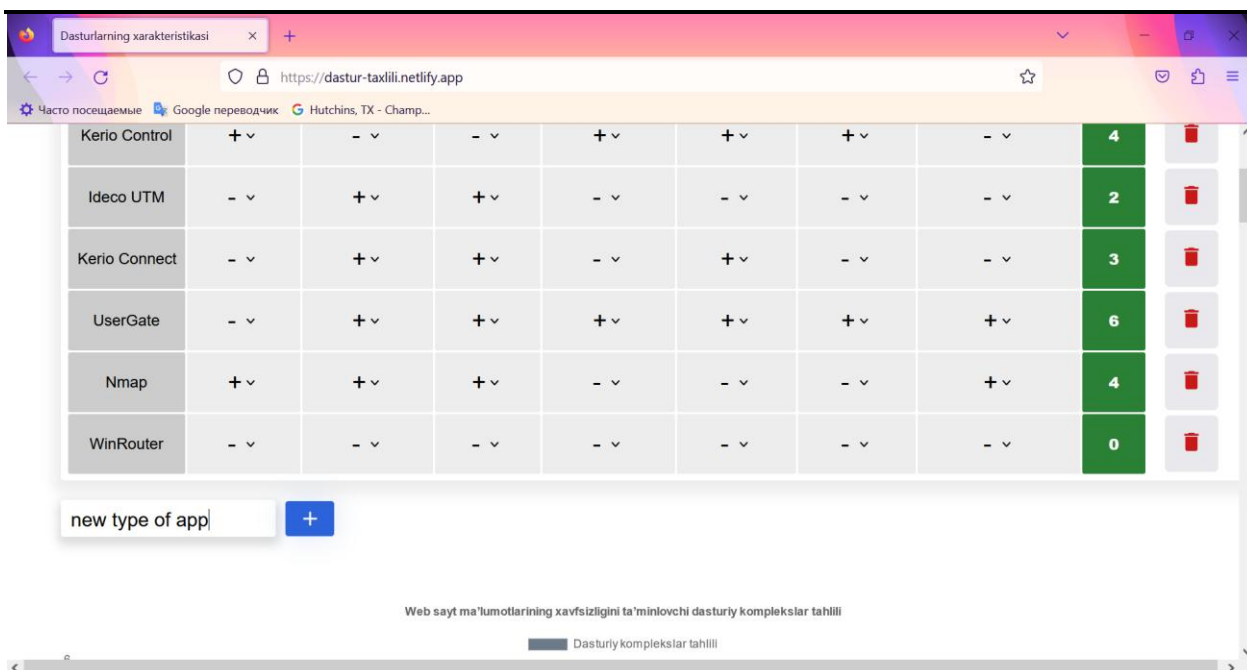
Dasturlarning xarakteristikasi ×  +

https://dastur-taxlili.netlify.app

Часто посещаемые  Google переводчик  Hutchins, TX - Champ...

| Kerio Control | + | - | - | + | + | + | - | 4 |
|---|---|---|---|---|---|---|---|---|
| Ideco UTM | - | + | + | - | - | - | - | 2 |
| Kerio Connect | - | + | + | - | + | - | - | 3 |
| UserGate | - | + | + | + | + | + | + | 6 |
| Nmap | + | + | + | - | - | - | + | 4 |
| WinRouter | - | - | - | - | - | - | - | 0 |

new type of app  +

Web sayt ma'lumotlarining xavfsizligini ta'minlovchi dasturiy komplekslar tahlili

Dasturiy komplekslar tahlili

6